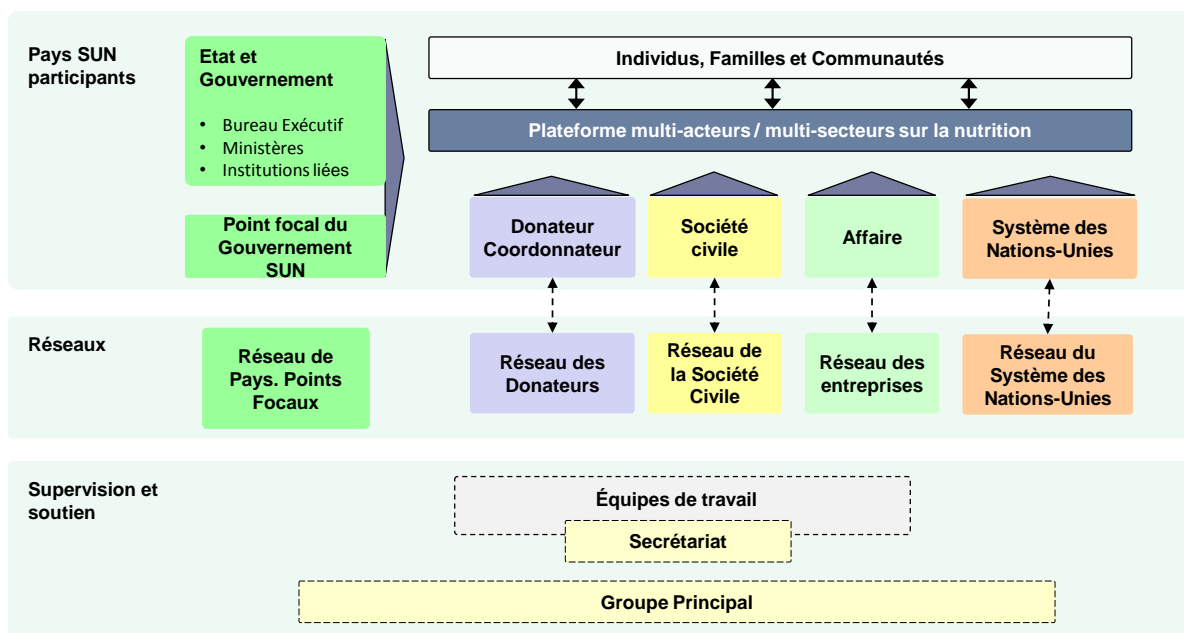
Pays SUN participants

Etat et Gouvernement

- Bureau Exécutif
- Ministères
- Institutions liées

Point focal du Gouvernement SUN

Individus, Familles et Communautés

Plateforme multi-acteurs / multi-secteurs sur la nutrition

Donateur Coordonnateur

Société civile

Affaire

Système des Nations-Unies

Réseaux

Réseau de Pays. Points Focaux

Réseau des Donateurs

Réseau de la Société Civile

Réseau des entreprises

Réseau du Système des Nations-Unies

Supervision et soutien

Équipes de travail

Secrétariat

Groupe Principal